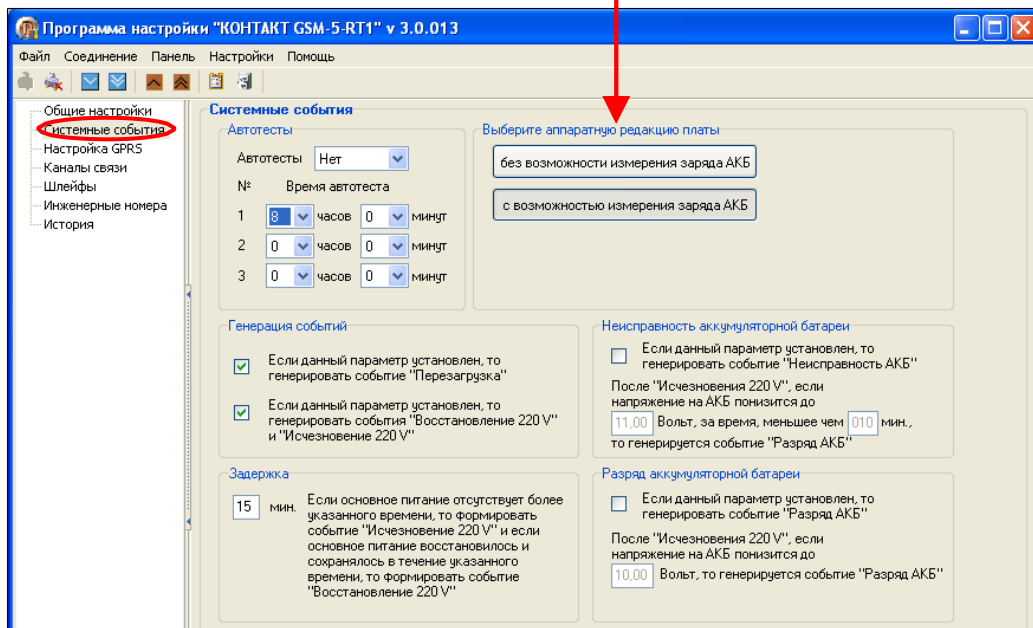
Программа настройки "КОНТАКТ GSM-5-RT1" v 3.0.013

Файл Соединение Панель Настройки Помощь

Общие настройки
Системные события
Настройка GPRS
Каналы связи
Шлейфы
Инженерные номера
История

Системные события

Автотесты

Автотесты Нет

№ Время автотеста

1 8 часов 0 минут

2 0 часов 0 минут

3 0 часов 0 минут

Выберите аппаратную редакцию платы

без возможности измерения заряда АКБ

с возможностью измерения заряда АКБ

Генерация событий

Если данный параметр установлен, то генерировать событие "Перезагрузка"

Если данный параметр установлен, то генерировать события "Восстановление 220 V" и "Исчезновение 220 V"

Неисправность аккумуляторной батареи

Если данный параметр установлен, то генерировать событие "Неисправность АКБ"

После "Исчезновения 220 V", если напряжение на АКБ понизится до 11,00 Вольт, за время, меньшее чем 010 мин., то генерируется событие "Разряд АКБ"

Задержка

15 мин. Если основное питание отсутствует более указанного времени, то формировать событие "Исчезновение 220 V" и если основное питание восстановилось и сохранялось в течение указанного времени, то формировать событие "Восстановление 220 V"

Разряд аккумуляторной батареи

Если данный параметр установлен, то генерировать событие "Разряд АКБ"

После "Исчезновения 220 V", если напряжение на АКБ понизится до 10,00 Вольт, то генерируется событие "Разряд АКБ"